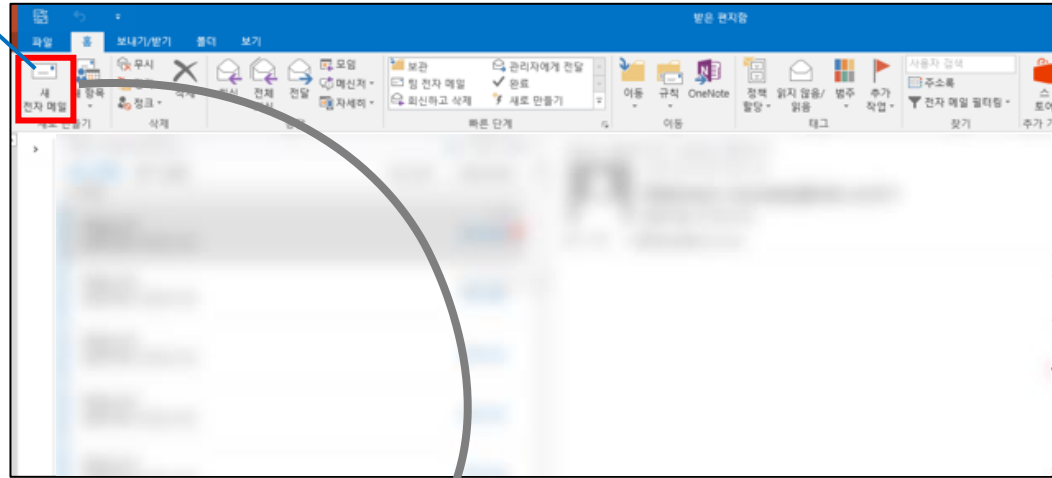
받은 편지함

파일 홈 보내기/받기 폴더 보기

새 전자 메일
새 항목
새로 만들기

무시
정크
삭제
삭제

회신 전체 회신 전달
모임
메신저
자세히
응답

보관
팀 전자 메일
회신하고 삭제
관리자에게 전달
완료
새로 만들기
빠른 단계

이동 규칙 OneNote
이동

정책 할당
읽지 않음/읽음
범주
추가 작업
태그

사용자 검색
주소록
전자 메일 필터링
찾기

스토어
추가 기